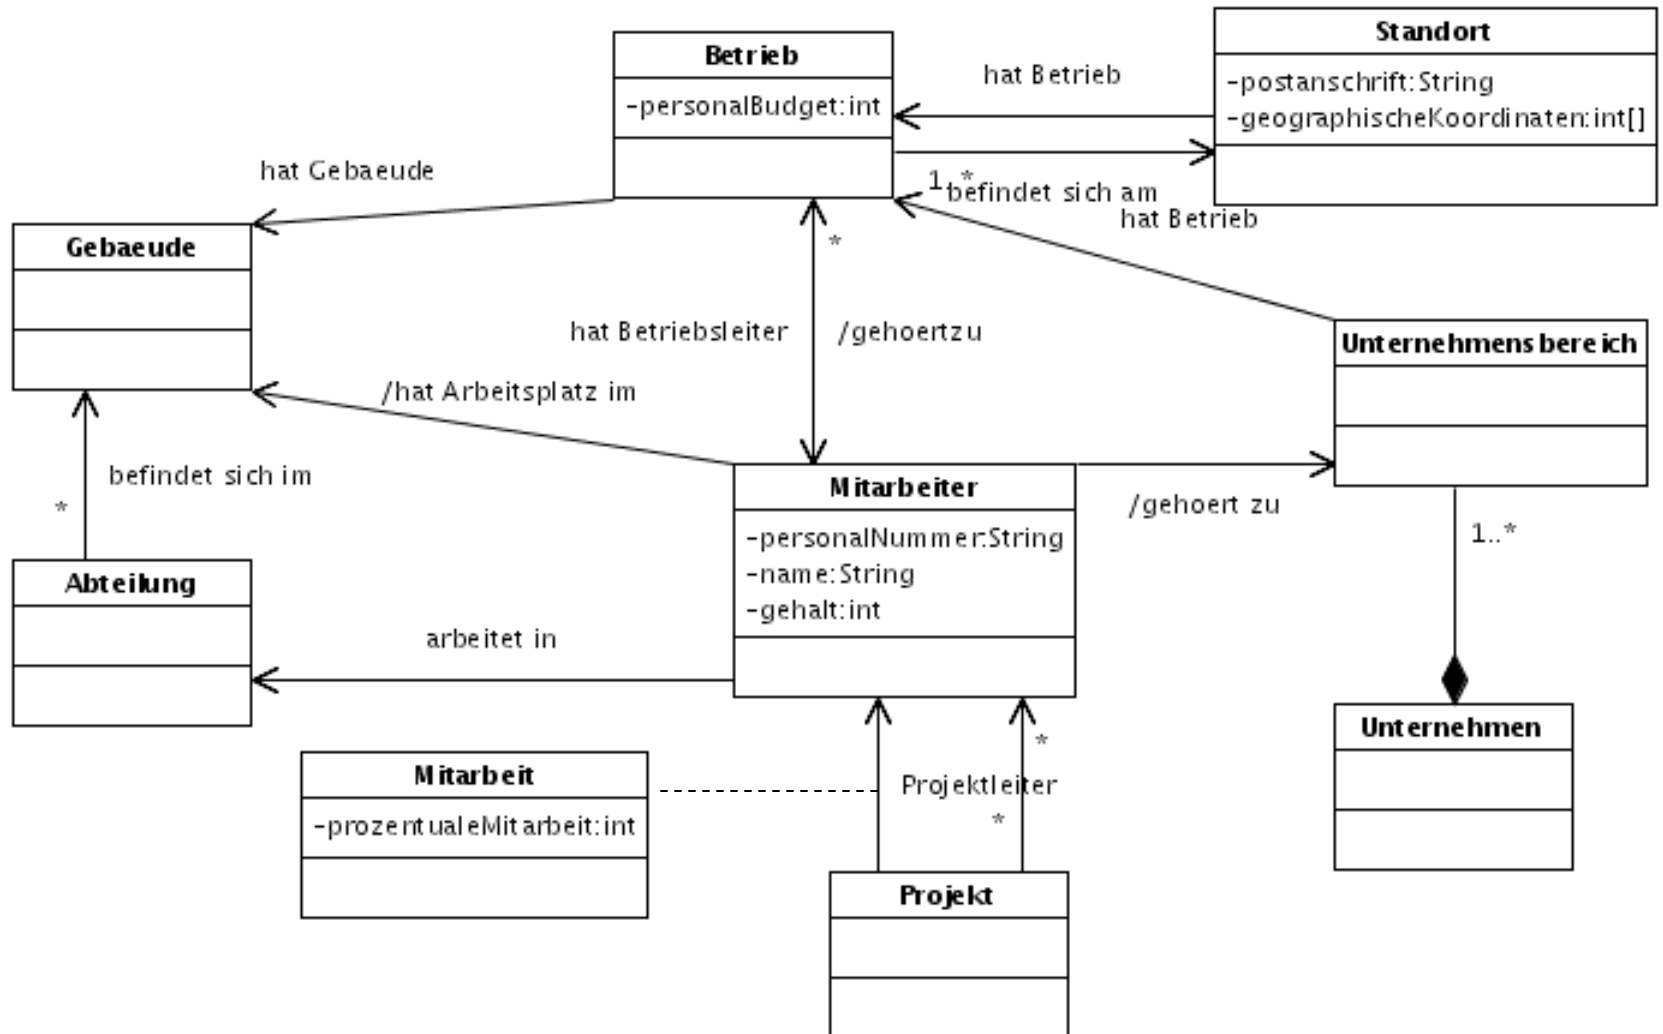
Betrieb
-personalBudget:int

Standort
-postanschrift:String
-geographischeKoordinaten:int[]

hat Betrieb

hat Gebaeude

1..* befindet sich am

hat Betrieb

Gebaeude

*

hat Betriebsleiter

/gehoertzu

Unternehmensbereich

/hat Arbeitsplatz im

befindet sich im

*

Mitarbeiter
-personalNummer:String
-name:String
-gehalt:int

/gehoert zu

1..*

Abteilung

arbeitet in

Unternehmen

Mitarbeit
-prozentualeMitarbeit:int

*

Projektleiter

*

Projekt